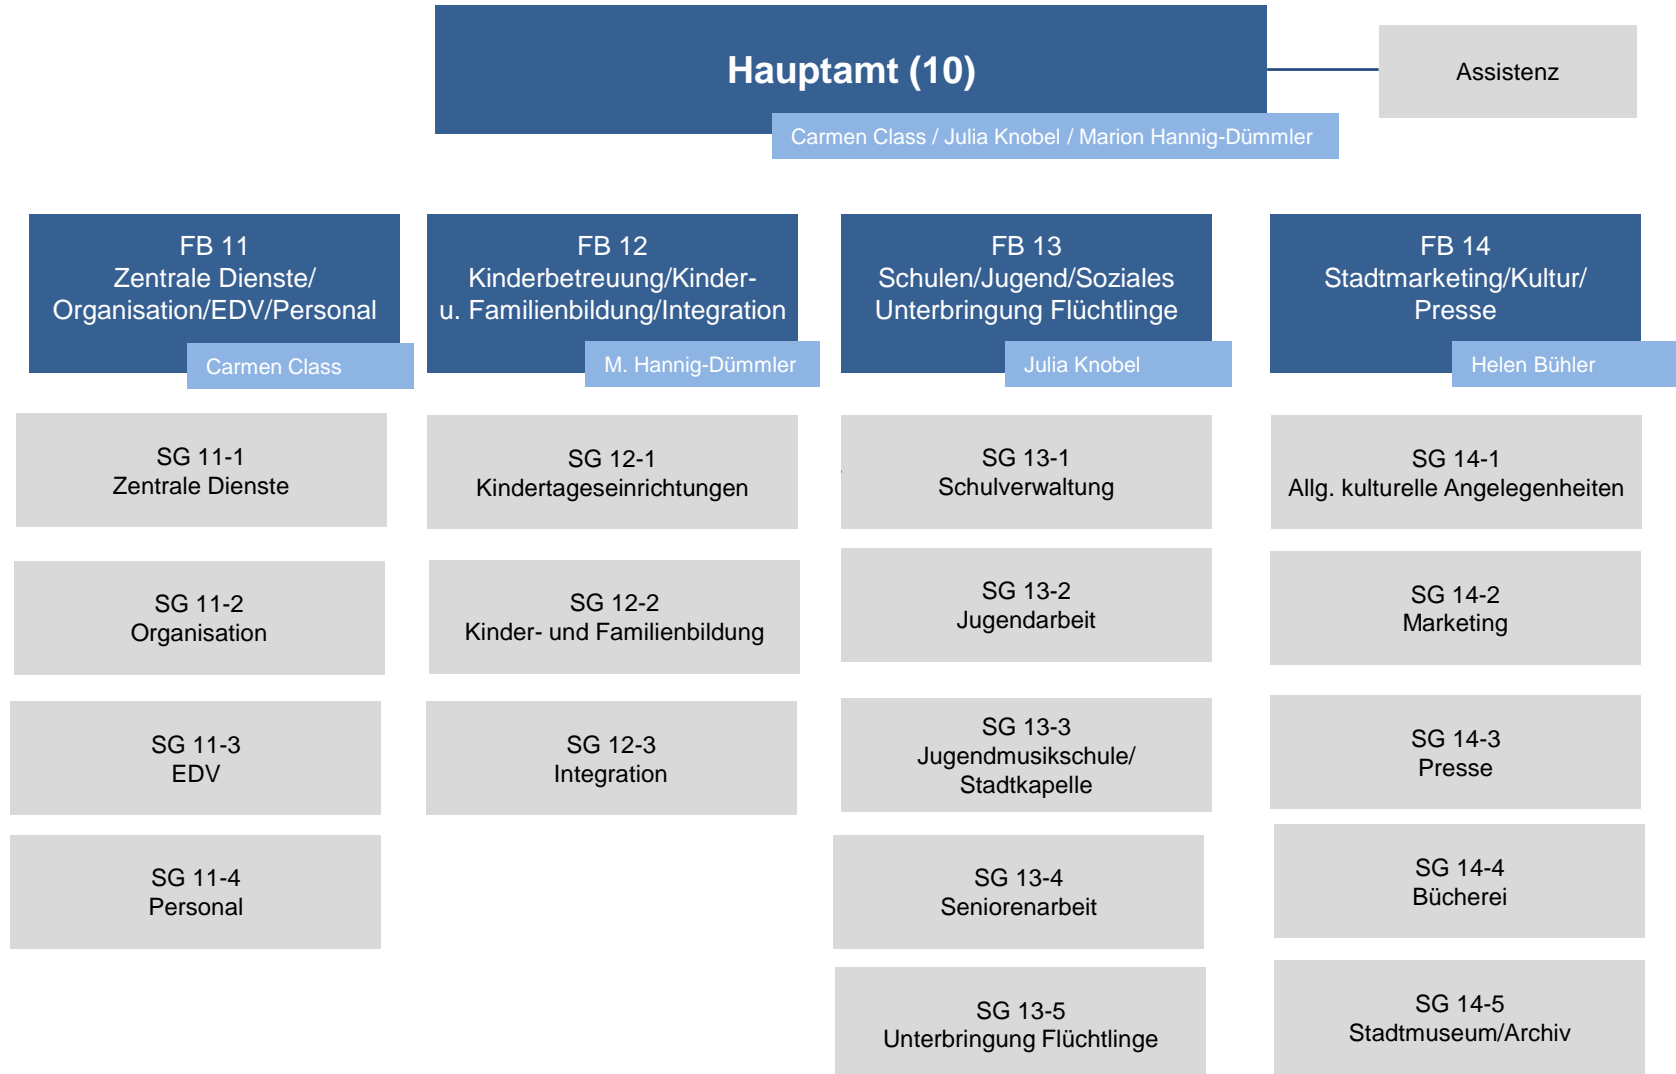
Hauptamt (10)

Carmen Class / Julia Knobel / Marion Hannig-Dümmler

Assistenz

FB 11
Zentrale Dienste/
Organisation/EDV/Personal

Carmen Class

SG 11-1
Zentrale Dienste

SG 11-2
Organisation

SG 11-3
EDV

SG 11-4
Personal

FB 12
Kinderbetreuung/Kinder-
u. Familienbildung/Integration

M. Hannig-Dümmler

SG 12-1
Kindertageseinrichtungen

SG 12-2
Kinder- und Familienbildung

SG 12-3
Integration

FB 13
Schulen/Jugend/Soziales
Unterbringung Flüchtlinge

Julia Knobel

SG 13-1
Schulverwaltung

SG 13-2
Jugendarbeit

SG 13-3
Jugendmusikschule/
Stadtkapelle

SG 13-4
Seniorenarbeit

SG 13-5
Unterbringung Flüchtlinge

FB 14
Stadtmarketing/Kultur/
Presse

Helen Bühler

SG 14-1
Allg. kulturelle Angelegenheiten

SG 14-2
Marketing

SG 14-3
Presse

SG 14-4
Bücherei

SG 14-5
Stadtmuseum/Archiv